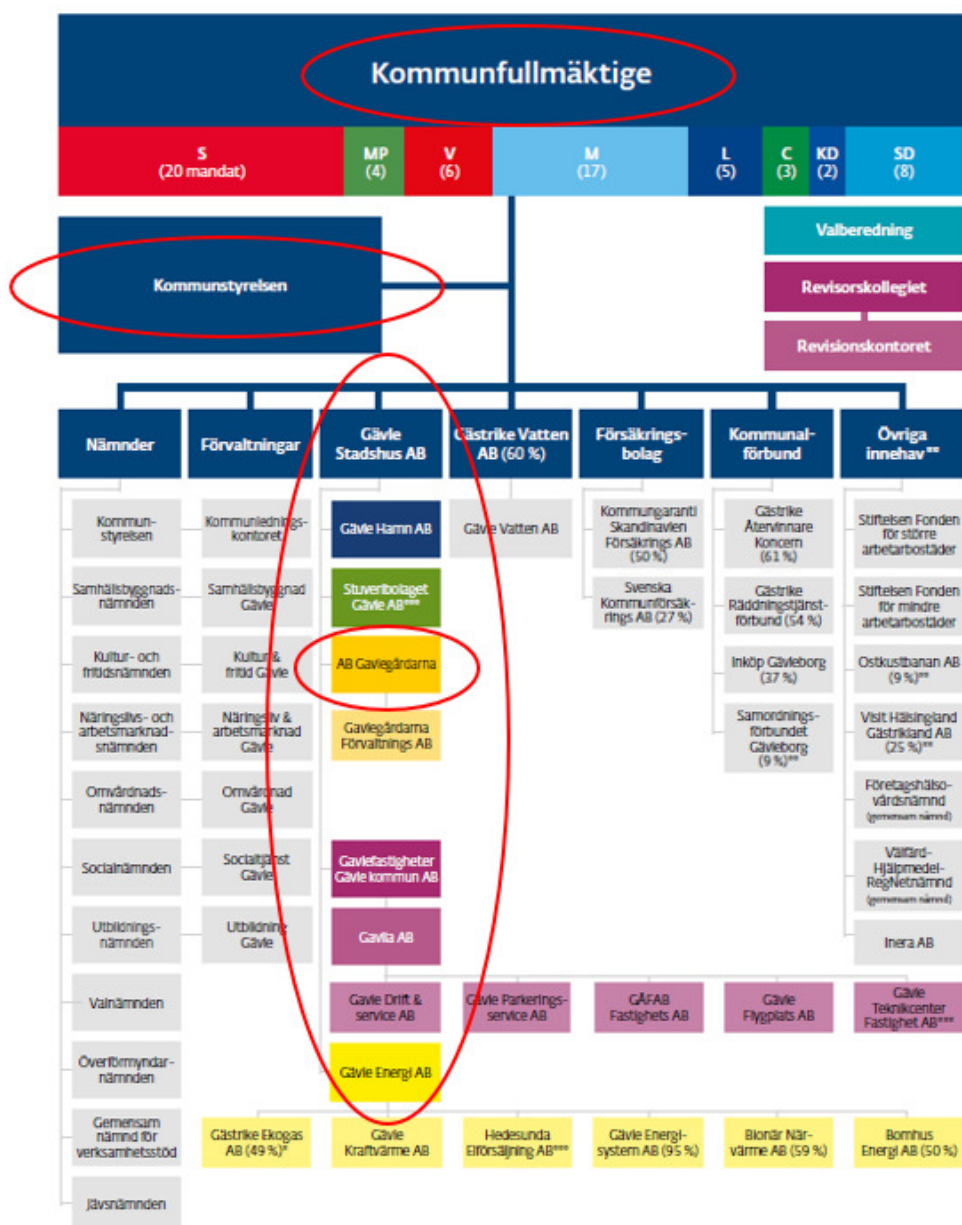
Kommunfullmäktige

S (20 mandat)
MP (4)
V (6)
M (17)
L (5)
C (3)
KD (2)
SD (8)

Kommunstyrelsen

Valberedning
Revisorskollegiet
Revisionskontoret

Nämnder
Förvaltningar
Gävle Stadshus AB
Gästrike Vatten AB (60 %)
Försäkringsbolag
Kommunalförbund
Övriga innehav**

Kommunstyrelsen
Samhällsbyggnadsnämnden
Kultur- och fritidsnämnden
Näringslivs- och arbetsmarknadsnämnden
Omvårdnadsnämnden
Socialnämnden
Utbildningsnämnden
Valnämnden
Överförmyndarnämnden
Gemensam nämnd för verksamhetsstöd
Jävsnämnden

Kommunledningskontoret
Samhällsbyggnad Gävle
Kultur & fritid Gävle
Näringsliv & arbetsmarknad Gävle
Omvårdnad Gävle
Socialtjänst Gävle
Utbildning Gävle

Gävle Hamn AB
Stuveribolaget Gävle AB***
AB Gavlegårdarna
Gavlegårdarna Förvaltnings AB
Gavlefastigheter Gävle kommun AB
Gavlia AB
Gävle Energi AB

Gävle Vatten AB

Kommungaranti Skandinavien Försäkrings AB (50 %)
Svenska Kommunförsäkrings AB (27 %)

Gästrike Återvinnare Koncern (61 %)
Gästrike Räddningstjänstförbund (54 %)
Inköp Gävleborg (37 %)
Samordningsförbundet Gävleborg (9 %)**

Stiftelsen Fonden för större arbetarbostäder
Stiftelsen Fonden för mindre arbetarbostäder
Ostkustbanan AB (9 %)**
Visit Hälsingland Gästrikland AB (25 %)**
Företagshälsovårdsnämnd (gemensam nämnd)
Välfärd-Hjälpmedel-RegNetnämnd (gemensam nämnd)
Inera AB

Gävle Drift & service AB
Gävle Parkeringsservice AB
GÅFAB Fastighets AB
Gävle Flygplats AB
Gävle Teknikcenter Fastighet AB***

Gästrike Ekogas AB (49 %)*
Gävle Kraftvärme AB
Hedesunda Elförsäljning AB***
Gävle Energisystem AB (95 %)
Bionär Närvärme AB (59 %)
Bomhus Energi AB (50 %)